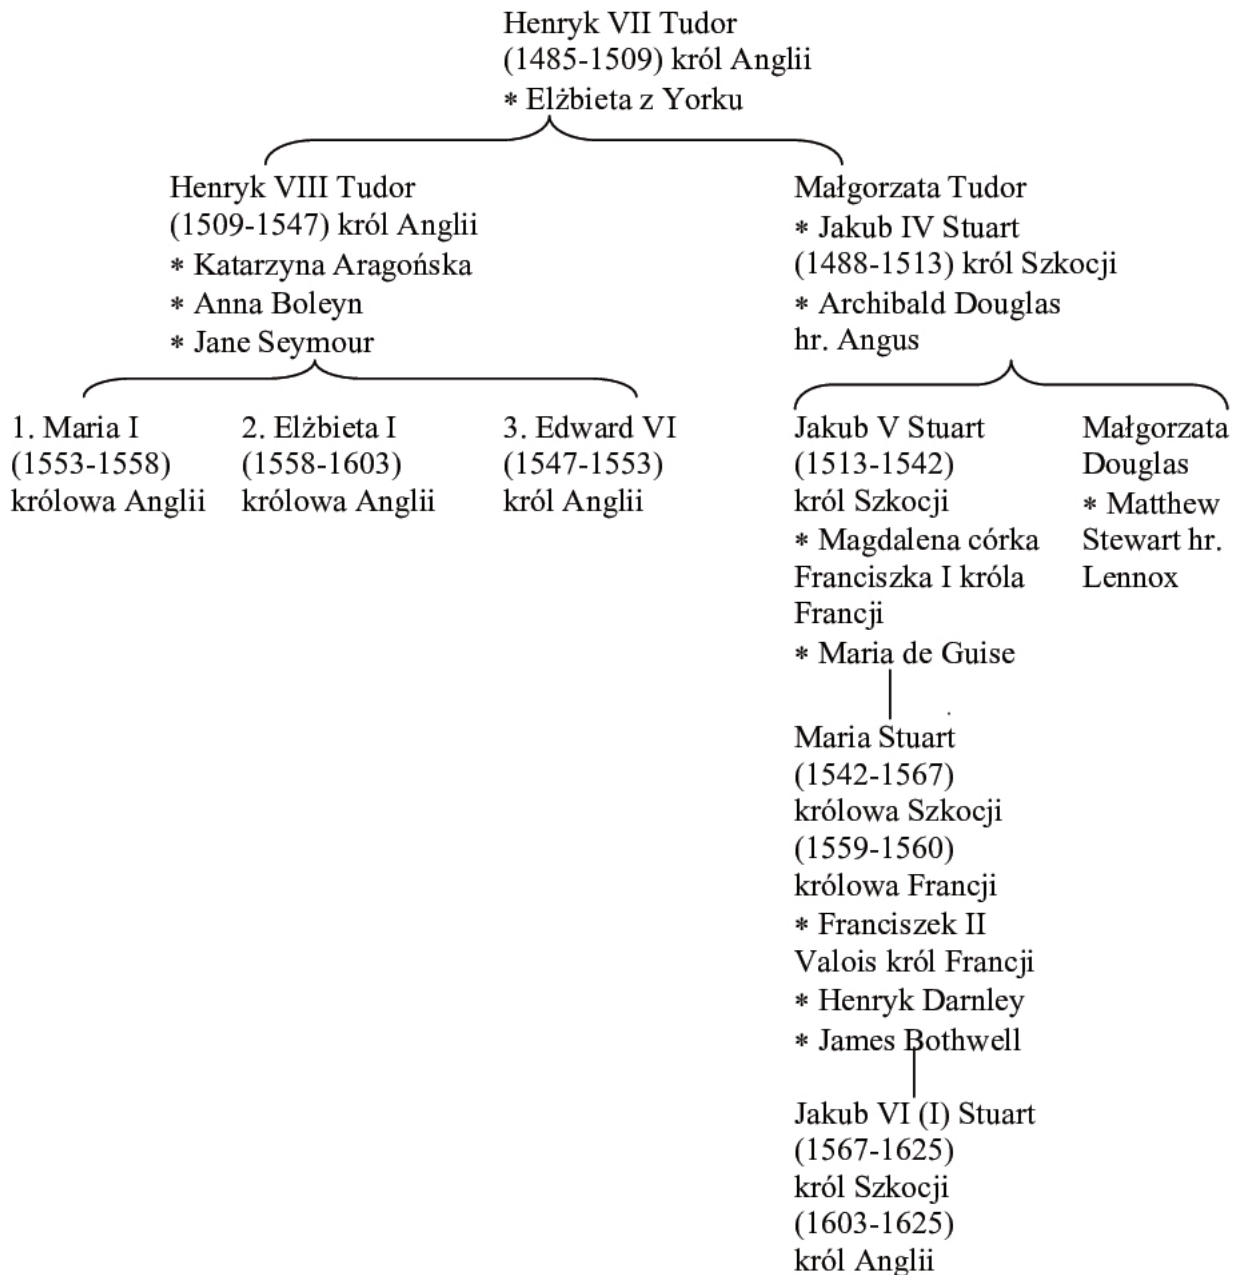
Henryk VII Tudor
(1485-1509) król Anglii
∗ Elżbieta z Yorku

Henryk VIII Tudor
(1509-1547) król Anglii
∗ Katarzyna Aragońska
∗ Anna Boleyn
∗ Jane Seymour

1. Maria I
(1553-1558)
królowa Anglii

2. Elżbieta I
(1558-1603)
królowa Anglii

3. Edward VI
(1547-1553)
król Anglii

Małgorzata Tudor
∗ Jakub IV Stuart
(1488-1513) król Szkocji
∗ Archibald Douglas
hr. Angus

Jakub V Stuart
(1513-1542)
król Szkocji
∗ Magdalena córka Franciszka I króla Francji
∗ Maria de Guise

Małgorzata Douglas
∗ Matthew Stewart hr. Lennox

Maria Stuart
(1542-1567)
królowa Szkocji
(1559-1560)
królowa Francji
∗ Franciszek II Valois król Francji
∗ Henryk Darnley
∗ James Bothwell

Jakub VI (I) Stuart
(1567-1625)
król Szkocji
(1603-1625)
król Anglii